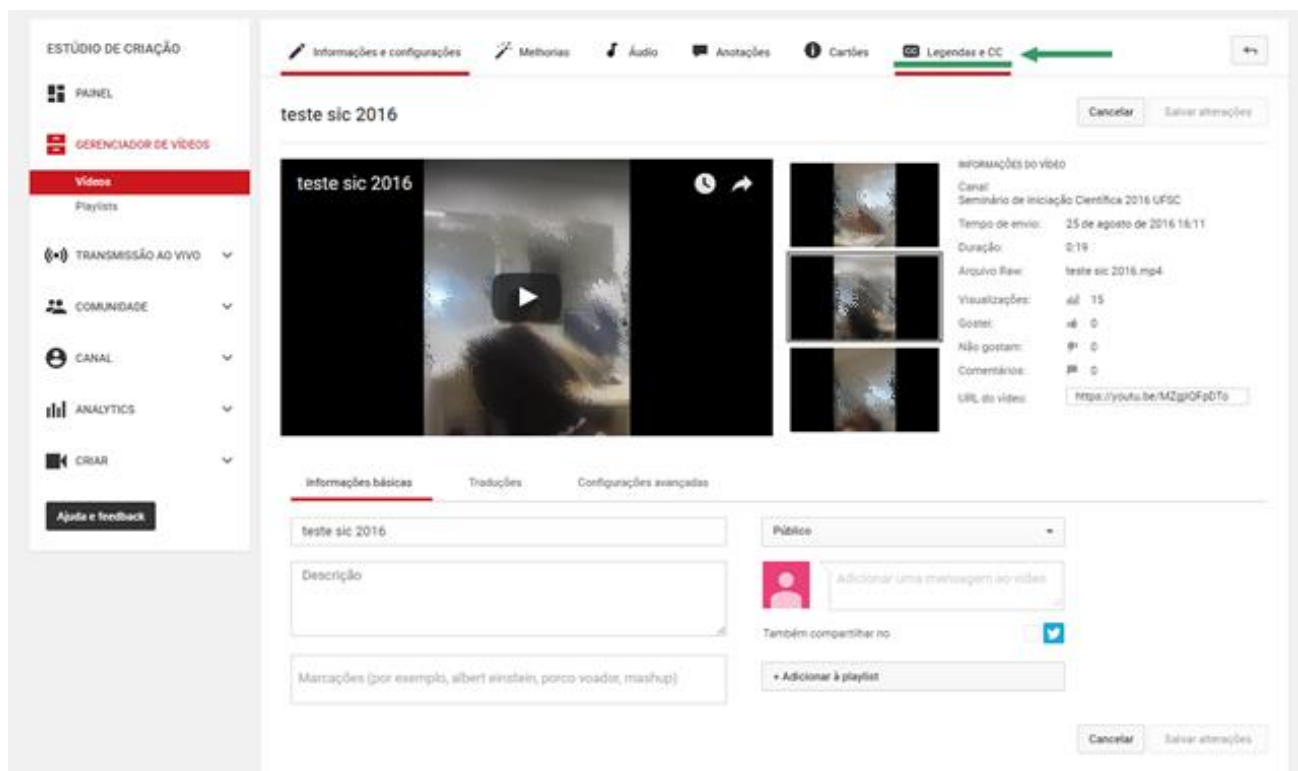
ESTÚDIO DE CRIAÇÃO

PAINEL

GERENCIADOR DE VÍDEOS

Vídeos

Playlists

TRANSMISSÃO AO VIVO

COMUNIDADE

CANAL

ANALYTICS

CRIAR

Ajuda e feedback

Informações e configurações

Melhorias

Áudio

Anotações

Cartões

Legendas e CC

teste sic 2016

Cancelar

Salvar alterações

teste sic 2016

INFORMAÇÕES DO VÍDEO

Canal: Seminário de Iniciação Científica 2016 UFSC

Tempo de envio: 25 de agosto de 2016 16:11

Duração: 0:19

Arquivo Raw: teste sic 2016.mp4

Visualizações: 15

Gostei: 0

Não gostam: 0

Comentários: 0

URL do vídeo: https://youtu.be/MZgjtOFpDTo

Informações básicas

Traduções

Configurações avançadas

teste sic 2016

Descrição

Marcações (por exemplo, albert einstein, porco voador, mashup)

Público

Adicionar uma mensagem ao vídeo

Também compartilhar no

+ Adicionar à playlist

Cancelar

Salvar alterações